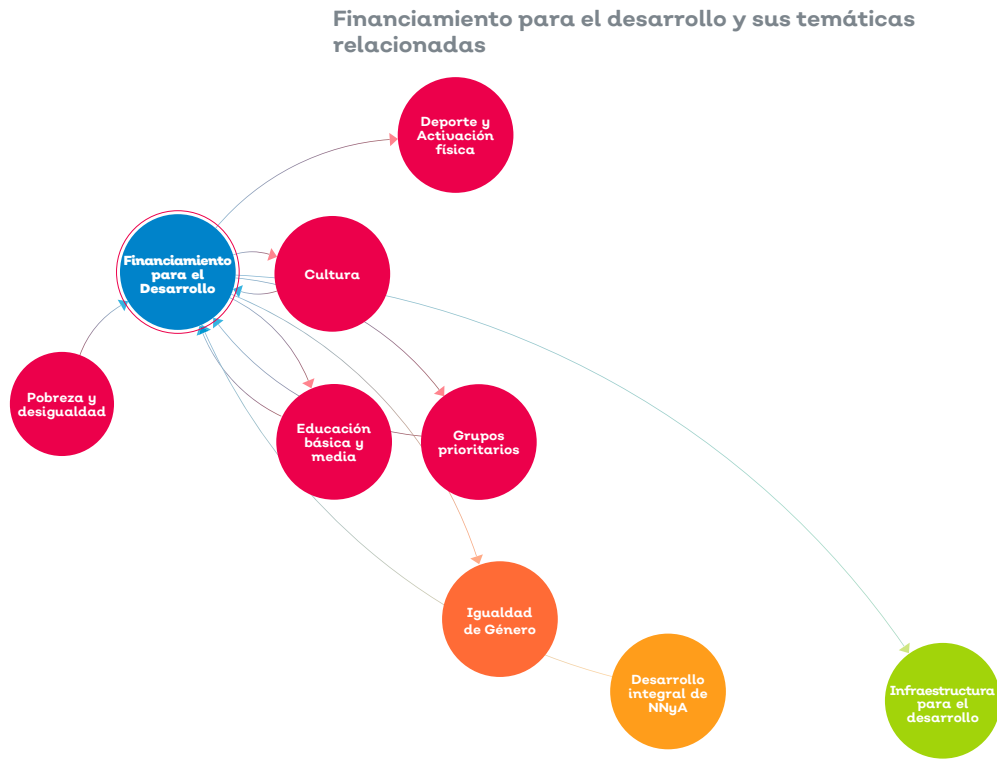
Financiamiento para el desarrollo y sus temáticas relacionadas

Deporte y Activación física

Financiamiento para el Desarrollo

Cultura

Pobreza y desigualdad

Educación básica y media

Grupos prioritarios

Igualdad de Género

Desarrollo integral de NNyA

Infraestructura para el desarrollo